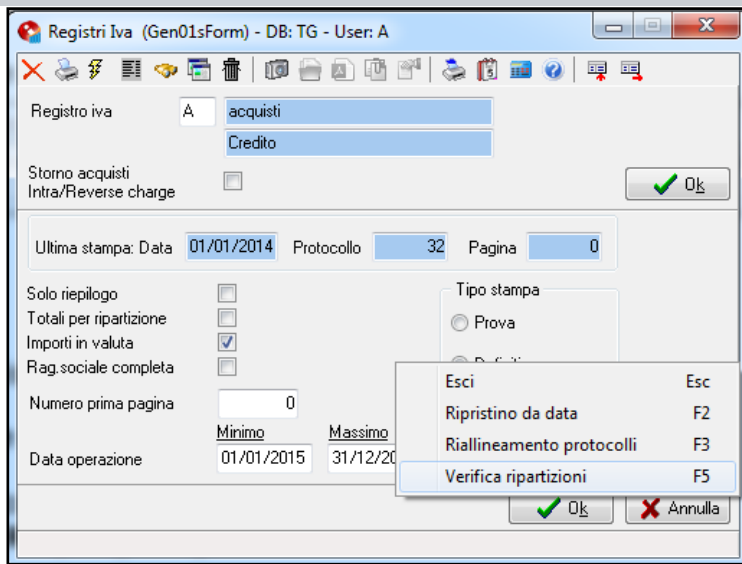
Registri Iva (Gen01sForm) - DB: TG - User: A

Registro iva A acquisti

Credito

Storno acquisti Intra/Reverse charge

Ok

Ultima stampa: Data 01/01/2014 Protocollo 32 Pagina 0

Solo riepilogo

Totali per ripartizione

Importi in valuta

Rag.sociale completa

Tipo stampa

Prova

Definiti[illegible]

Numero prima pagina 0

Minimo Massimo

Data operazione 01/01/2015 31/12/20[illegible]

Esci Esc

Ripristino da data F2

Riallineamento protocolli F3

Verifica ripartizioni F5

Ok

Annulla